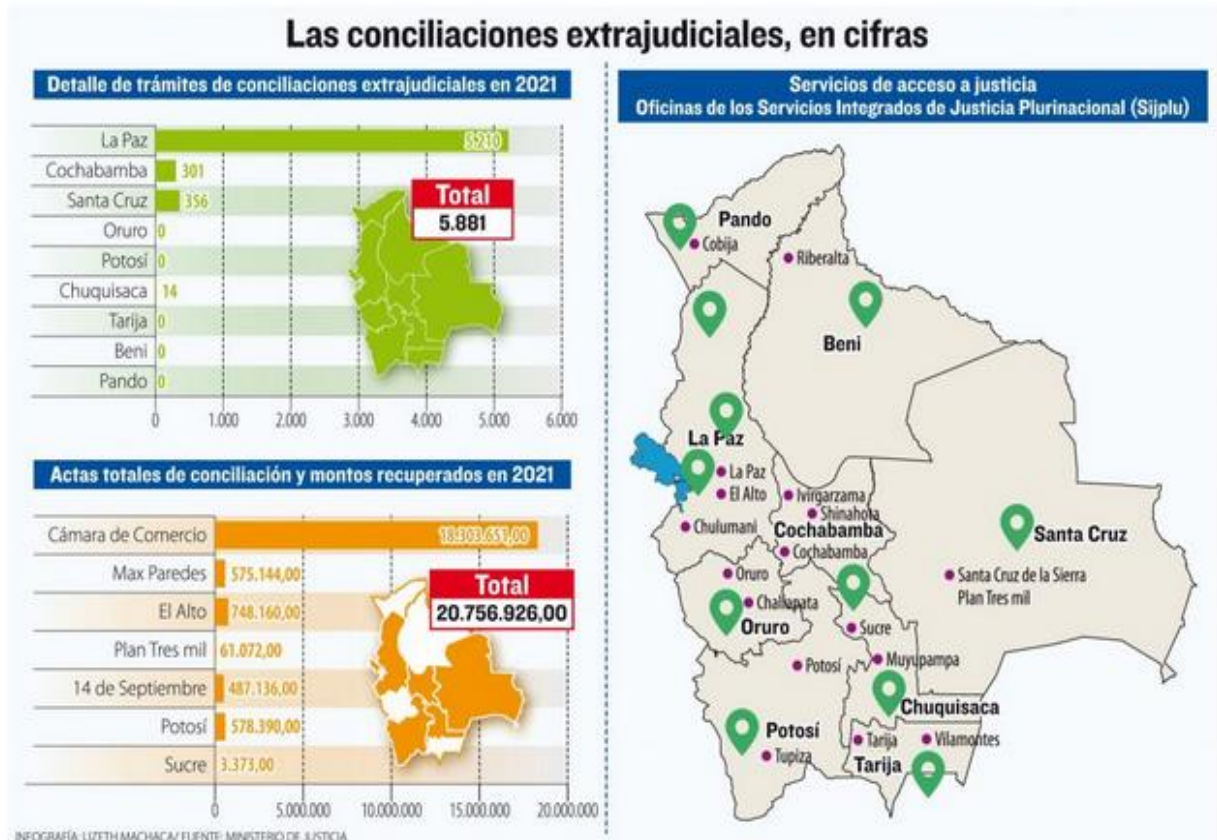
Las conciliaciones extrajudiciales, en cifras

Detalle de trámites de conciliaciones extrajudiciales en 2021

| | |
|---|---|
| La Paz | 5210 |
| Cochabamba | 301 |
| Santa Cruz | 356 |
| Oruro | 0 |
| Potosí | 0 |
| Chuquisaca | 14 |
| Tarija | 0 |
| Beni | 0 |
| Pando | 0 |

0 1.000 2.000 3.000 4.000 5.000 6.000

Total
5.881

Actas totales de conciliación y montos recuperados en 2021

| | |
|---|---|
| Cámara de Comercio | 18.303.651,00 |
| Max Paredes | 575.144,00 |
| El Alto | 748.160,00 |
| Plan Tres mil | 61.072,00 |
| 14 de Septiembre | 487.136,00 |
| Potosí | 578.390,00 |
| Sucre | 3.373,00 |

0 5.000.000 10.000.000 15.000.000 20.000.000

Total
20.756.926,00

INFOGRAFÍA: LIZETH MACHACA/ FUENTE: MINISTERIO DE JUSTICIA

Servicios de acceso a justicia
Oficinas de los Servicios Integrados de Justicia Plurinacional (Sijplu)

Pando
Cobija
Riberalta
Beni
La Paz
La Paz
El Alto
Chulumani
Ivirgarzama
Shinahota
Cochabamba
Cochabamba
Santa Cruz
Santa Cruz de la Sierra
Plan Tres mil
Oruro
Challapata
Oruro
Sucre
Potosí
Muyupampa
Chuquisaca
Potosí
Tupiza
Tarija
Vilamontes
Tarija